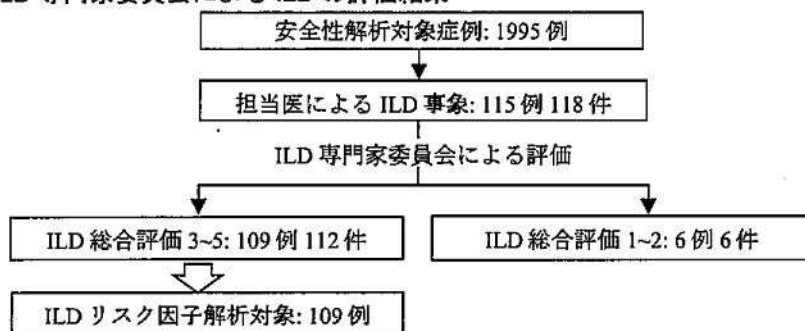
ILD 専門家委員会による ILD の評価結果

安全性解析対象症例: 1995 例

担当医による ILD 事象: 115 例 118 件

ILD 専門家委員会による評価

ILD 総合評価 3~5: 109 例 112 件

ILD 総合評価 1~2: 6 例 6 件

ILD リスク因子解析対象: 109 例